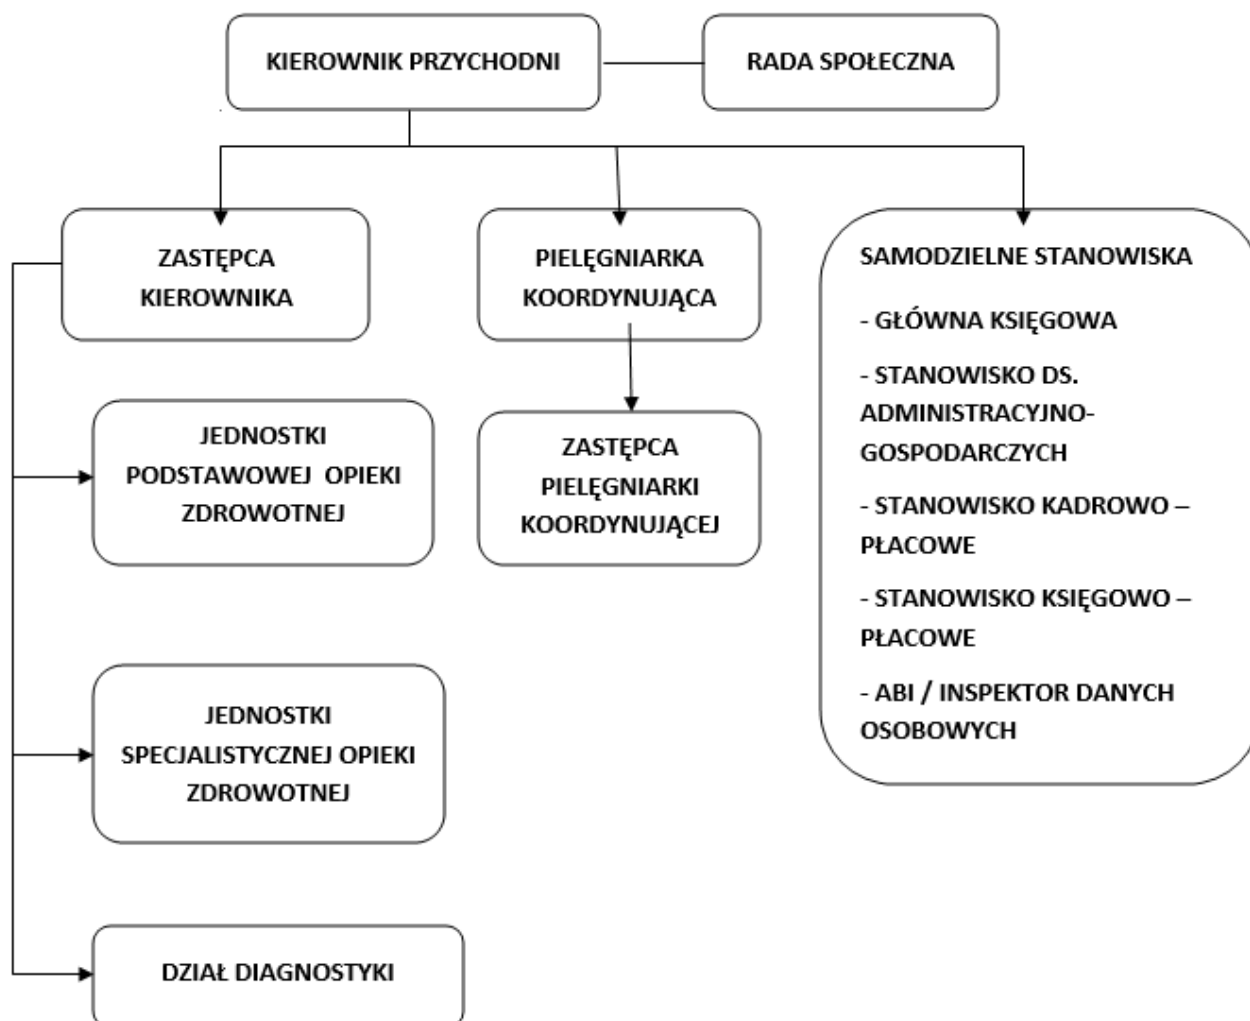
KIEROWNIK PRZYCHODNI

RADA SPOŁECZNA

ZASTĘPCA KIEROWNIKA

PIELĘGNIARKA KOORDYNUJĄCA

SAMODZIELNE STANOWISKA

- GŁÓWNA KSIĘGOWA

- STANOWISKO DS. ADMINISTRACYJNO-GOSPODARCZYCH

- STANOWISKO KADROWO – PŁACOWE

- STANOWISKO KSIĘGOWO – PŁACOWE

- ABI / INSPEKTOR DANYCH OSOBOWYCH

JEDNOSTKI PODSTAWOWEJ OPIEKI ZDROWOTNEJ

ZASTĘPCA PIELĘGNIARKI KOORDYNUJĄCEJ

JEDNOSTKI SPECJALISTYCZNEJ OPIEKI ZDROWOTNEJ

DZIAŁ DIAGNOSTYKI